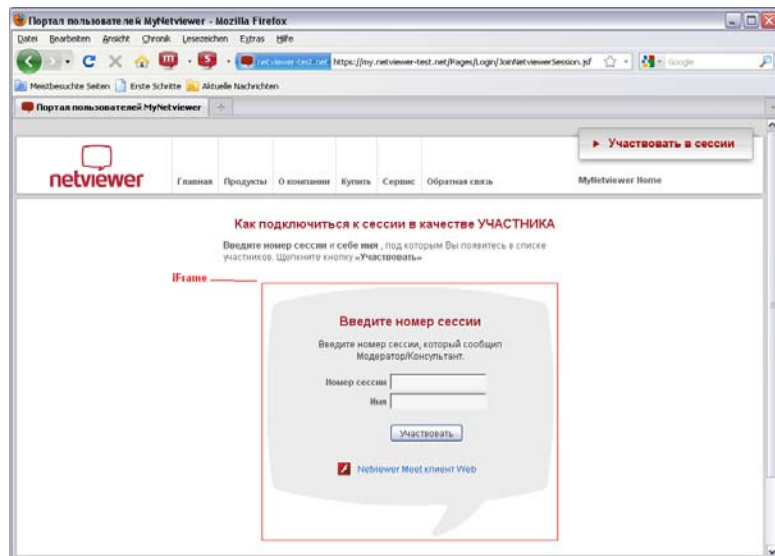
Портал пользователей MyNetviewer - Mozilla Firefox

Datei Bearbeiten Ansicht Chronik Lesezeichen Extras Hilfe

netviewer-test.net https://my.netviewer-test.net/Pages/Login/JoinNetviewerSession.jsf

Google

Meistbesuchte Seiten Erste Schritte Aktuelle Nachrichten

Портал пользователей MyNetviewer

▸ Участвовать в сессии

netviewer

Главная Продукты О компании Купить Сервис Обратная связь

MyNetviewer Home

Как подключиться к сессии в качестве УЧАСТНИКА

Введите номер сессии и себе имя, под которым Вы появитесь в списке участников. Щелкните кнопку «Участвовать»

iFrame

Введите номер сессии

Введите номер сессии, который сообщил Модератор/Консультант.

Номер сессии

Имя

Участвовать

Netviewer Meet клиент Web